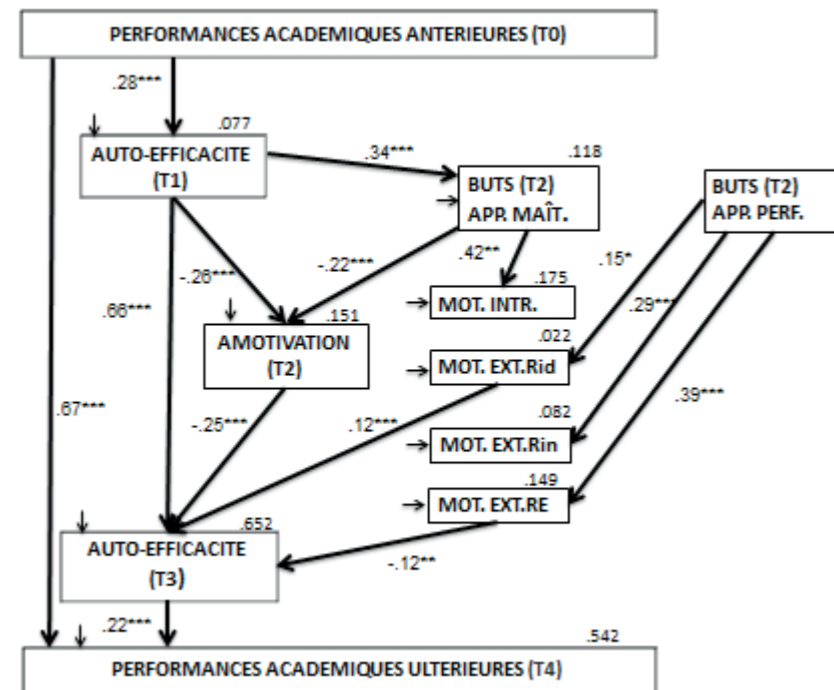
PERFORMANCES ACADEMIQUES ANTERIEURES (T0)

.28***

.077

AUTO-EFFICACITE (T1)

.34***

.118

BUTS (T2) APP. MAÎT.

BUTS (T2) APPR. PERF.

.42**

.15*

-.26***

-.22***

.175

MOT. INTR.

.66***

.151

AMOTIVATION (T2)

.022

MOT. EXT.Rid

.29***

.67***

-.25***

.12***

.082

MOT. EXT.Rin

.39***

.149

MOT. EXT.RE

.652

AUTO-EFFICACITE (T3)

-.12**

.22***

.542

PERFORMANCES ACADEMIQUES ULTERIEURES (T4)